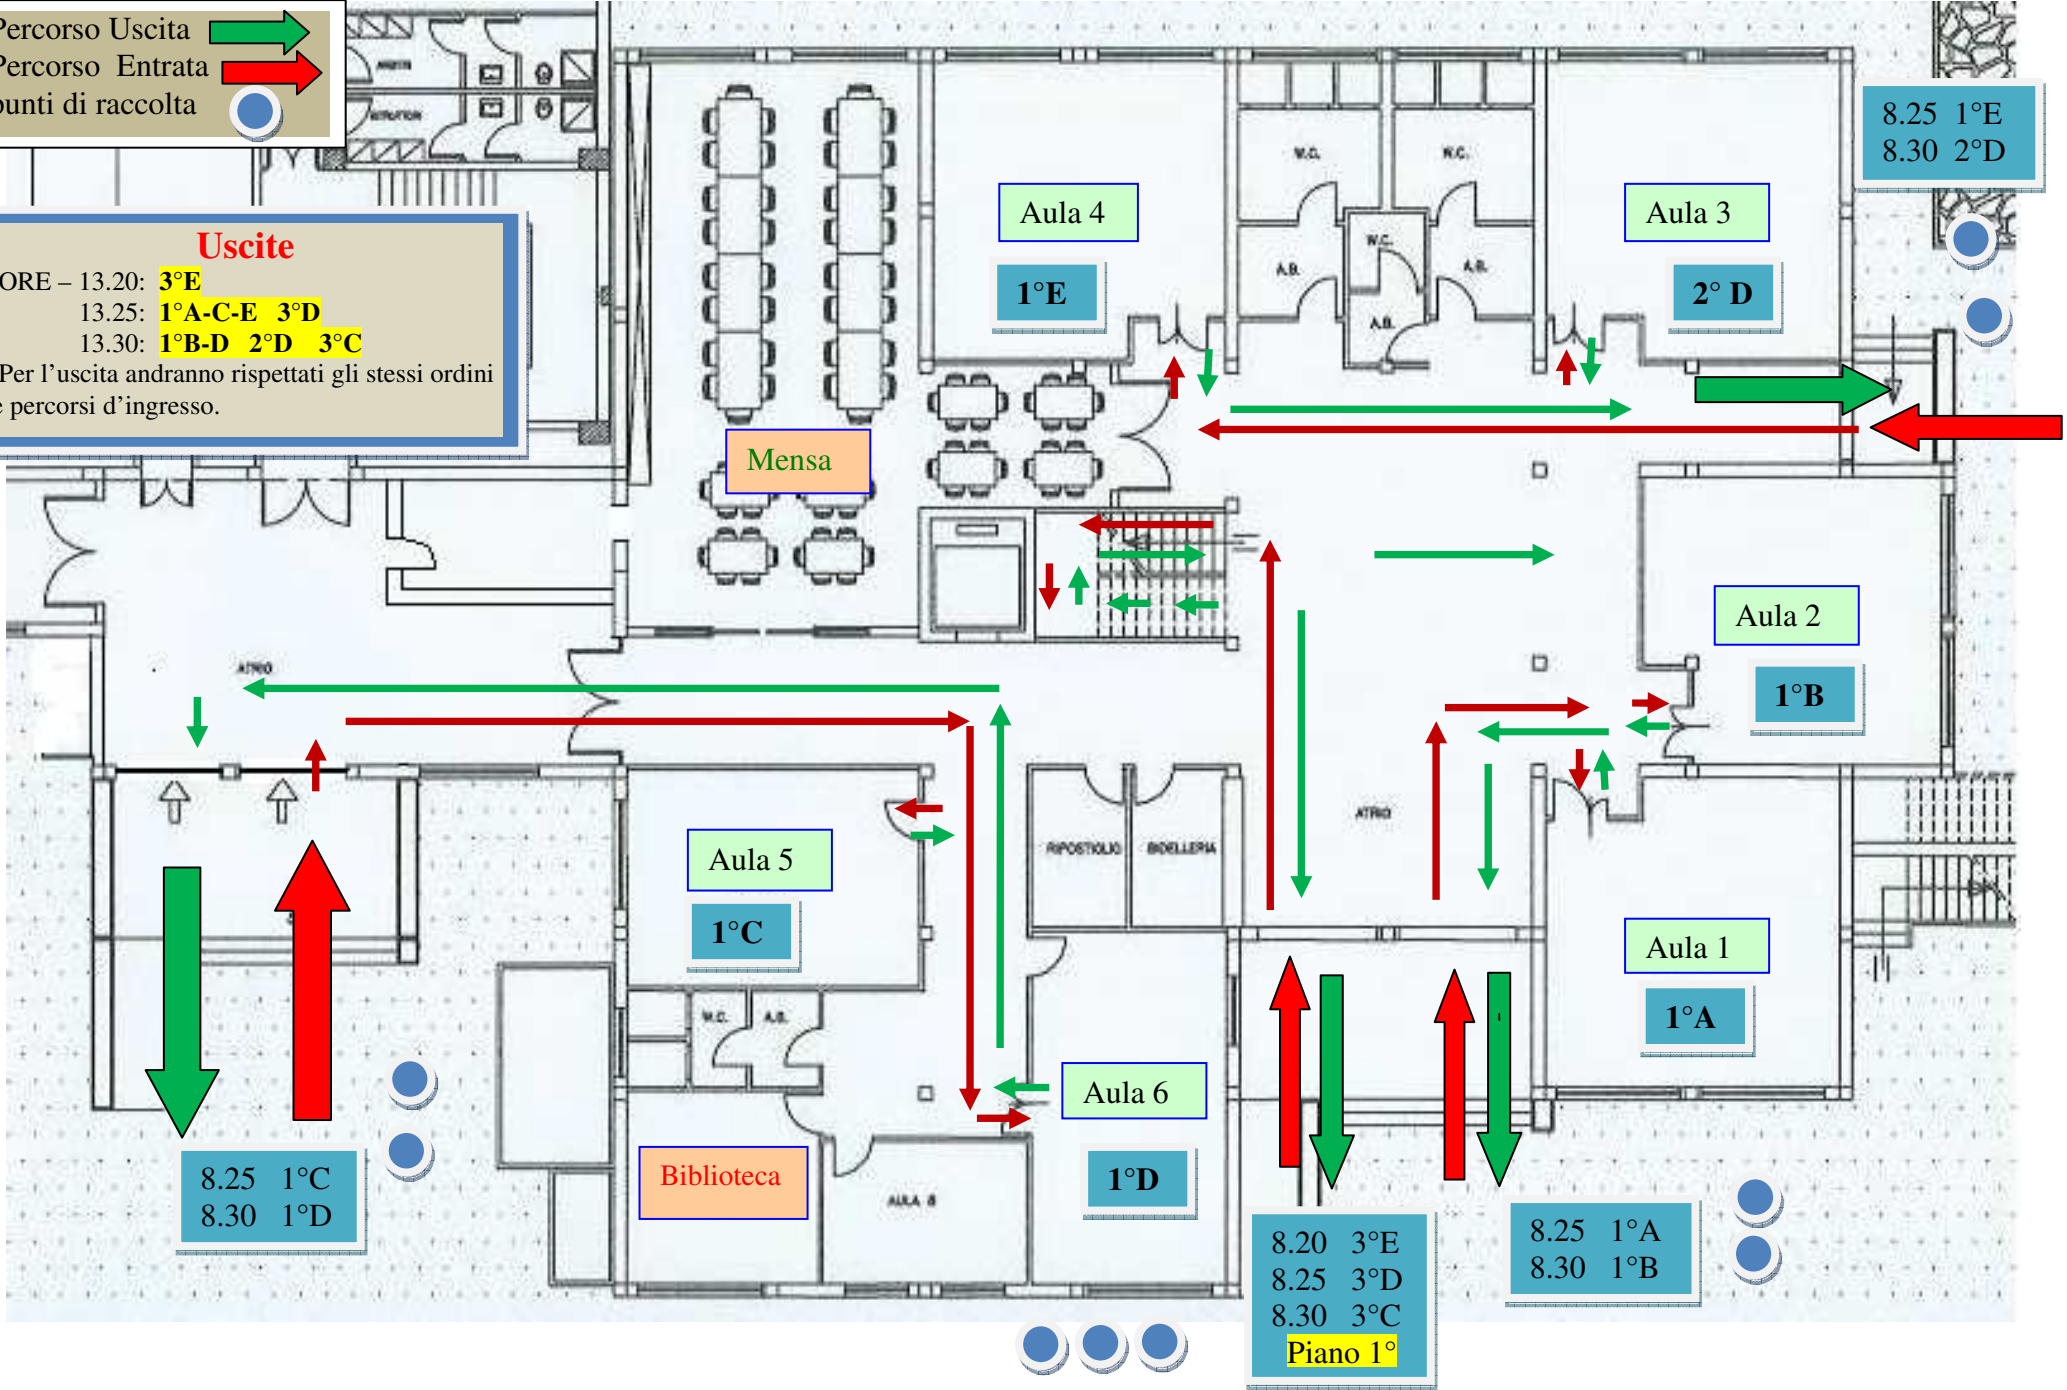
Percorso Uscita
Percorso Entrata
punti di raccolta

Uscite
ORE – 13.20: 3°E
13.25: 1°A-C-E 3°D
13.30: 1°B-D 2°D 3°C
Per l'uscita andranno rispettati gli stessi ordini e percorsi d'ingresso.

Aula 4
1°E

Aula 3
2° D

8.25 1°E
8.30 2°D

W.C.
W.C.
W.C.
A.B.
A.B.
A.B.

Mensa

Aula 2
1°B

ATRIO

ATRIO

RIPOSTIGLIO
BIDELLERIA

Aula 5
1°C

W.C.
A.B.

Aula 1
1°A

Aula 6
1°D

Biblioteca

AULA 8

8.25 1°C
8.30 1°D

8.20 3°E
8.25 3°D
8.30 3°C
Piano 1°

8.25 1°A
8.30 1°B